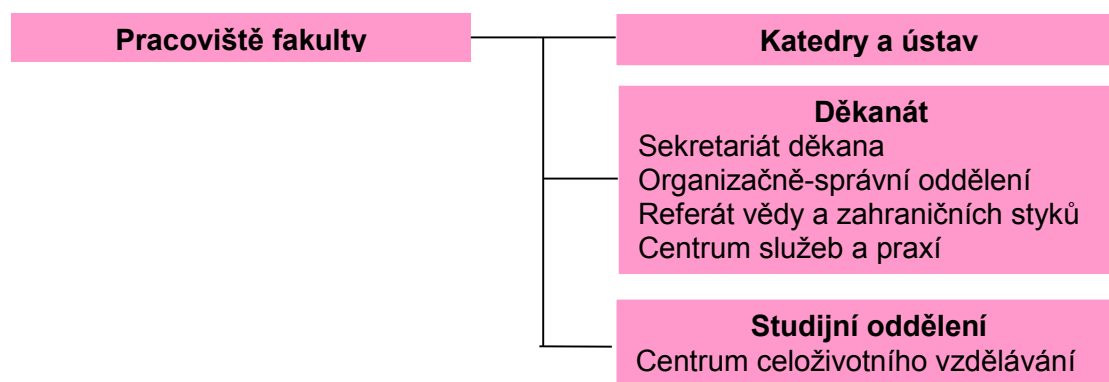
Pracoviště fakulty

Katedry a ústav

Děkanát
Sekretariát děkana
Organizačně-správní oddělení
Referát vědy a zahraničních styků
Centrum služeb a praxí

Studijní oddělení
Centrum celoživotního vzdělávání